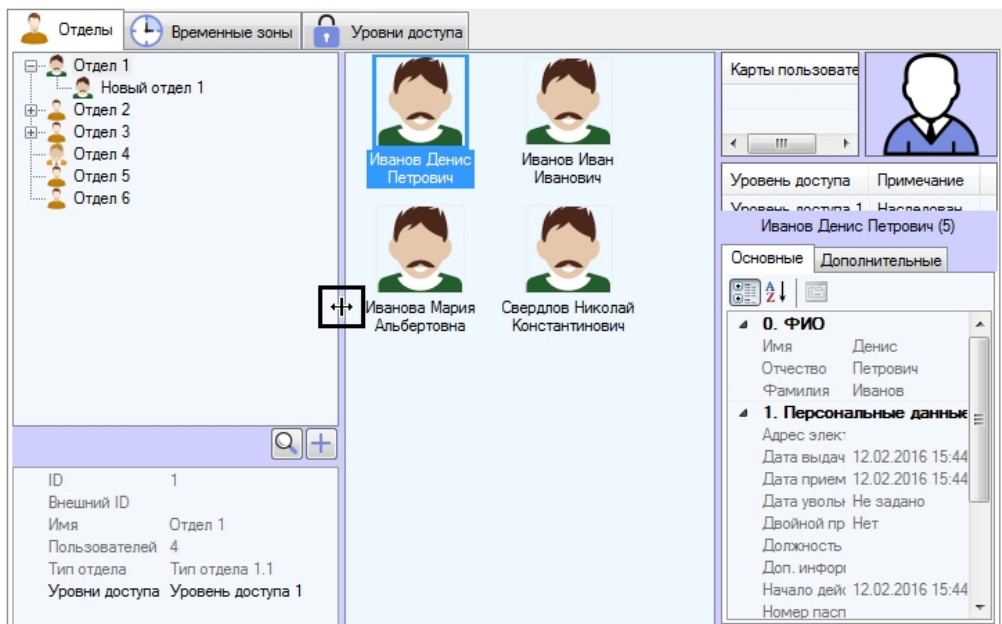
Отделы
Временные зоны
Уровни доступа

Отдел 1
Новый отдел 1
Отдел 2
Отдел 3
Отдел 4
Отдел 5
Отдел 6

Иванов Денис Петрович
Иванов Иван Иванович
Иванова Мария Альбертовна
Свердлов Николай Константинович

| ID | 1 |
|---|---|
| Внешний ID | |
| Имя | Отдел 1 |
| Пользователей | 4 |
| Тип отдела | Тип отдела 1.1 |
| Уровни доступа | Уровень доступа 1 |

Карты пользовате

| Уровень доступа | Примечание |
|---|---|
| Уровень доступа 1 | Наследован |

Иванов Денис Петрович (5)
Основные
Дополнительные

0. ФИО
| Имя | Денис |
|---|---|
| Отчество | Петрович |
| Фамилия | Иванов |

1. Персональные данные
| Адрес элект | |
|---|---|
| Дата выдач | 12.02.2016 15:44 |
| Дата прием | 12.02.2016 15:44 |
| Дата уволы | Не задано |
| Двойной пр | Нет |
| Должность | |
| Доп. инфор | |
| Начало дейс | 12.02.2016 15:44 |
| Номер пасп | |